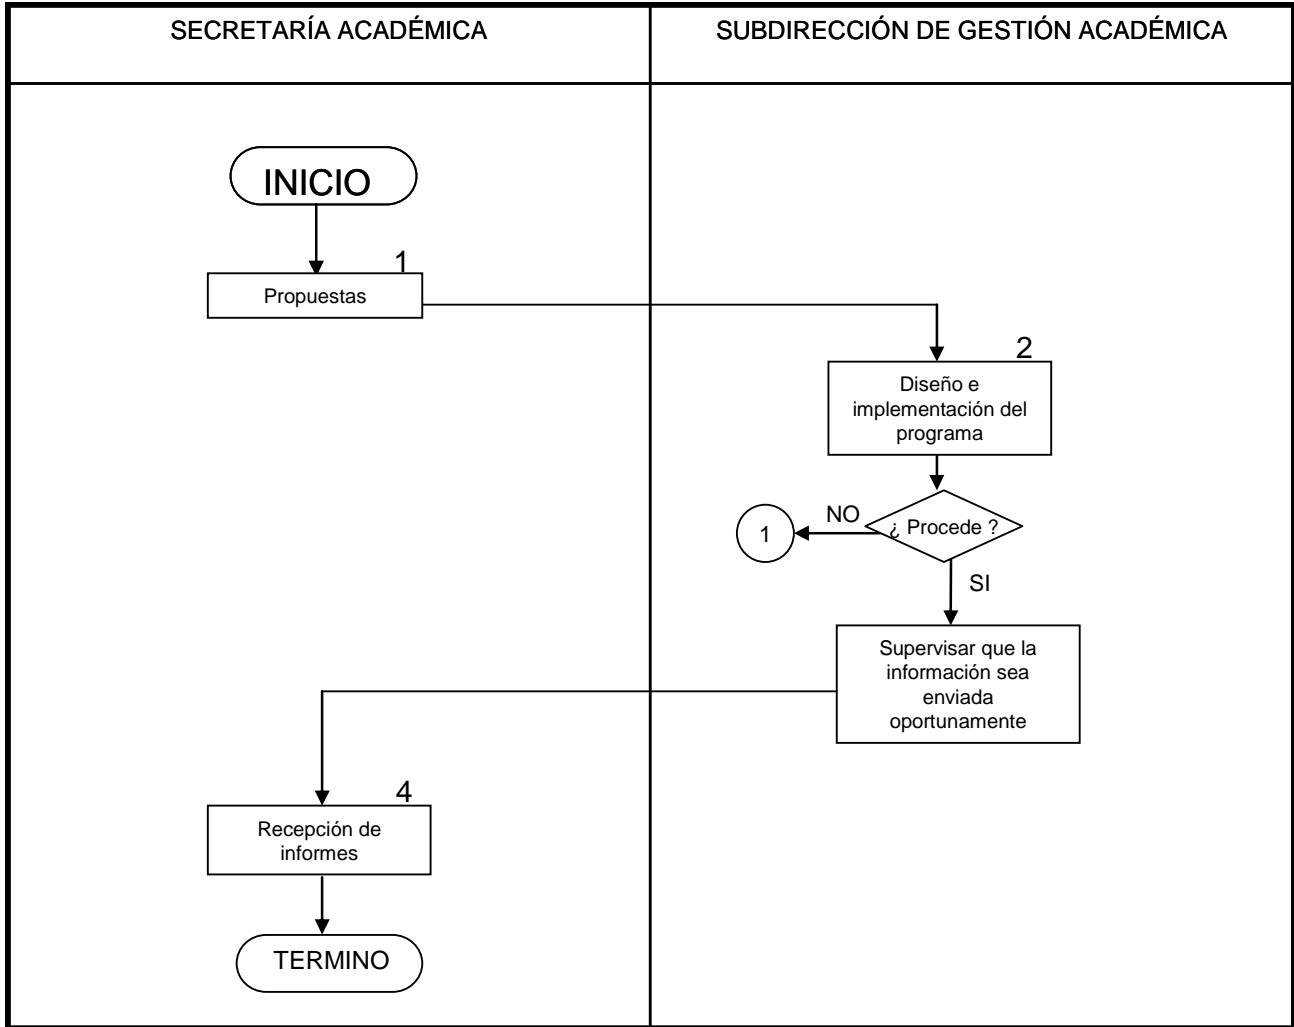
SECRETARÍA ACADÉMICA

SUBDIRECCIÓN DE GESTIÓN ACADÉMICA

INICIO

1

Propuestas

2

Diseño e implementación del programa

NO

¿ Procede ?

1

SI

Supervisar que la información sea enviada oportunamente

4

Recepción de informes

TERMINO